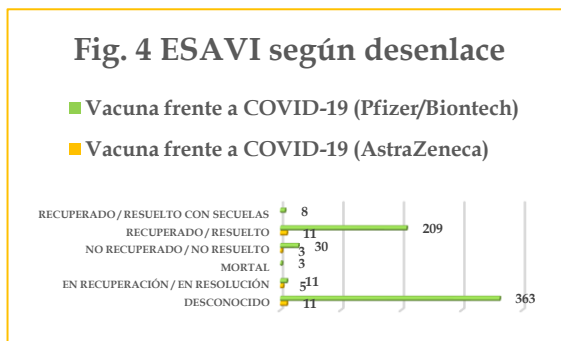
Fig. 4 ESAVI según desenlace

Vacuna frente a COVID-19 (Pfizer/Biontech)

Vacuna frente a COVID-19 (AstraZeneca)

RECUPERADO / RESUELTO CON SECUELAS 8
RECUPERADO / RESUELTO 209 11
NO RECUPERADO / NO RESUELTO 30 3
MORTAL 3
EN RECUPERACIÓN / EN RESOLUCIÓN 11 5
DESCONOCIDO 363 11